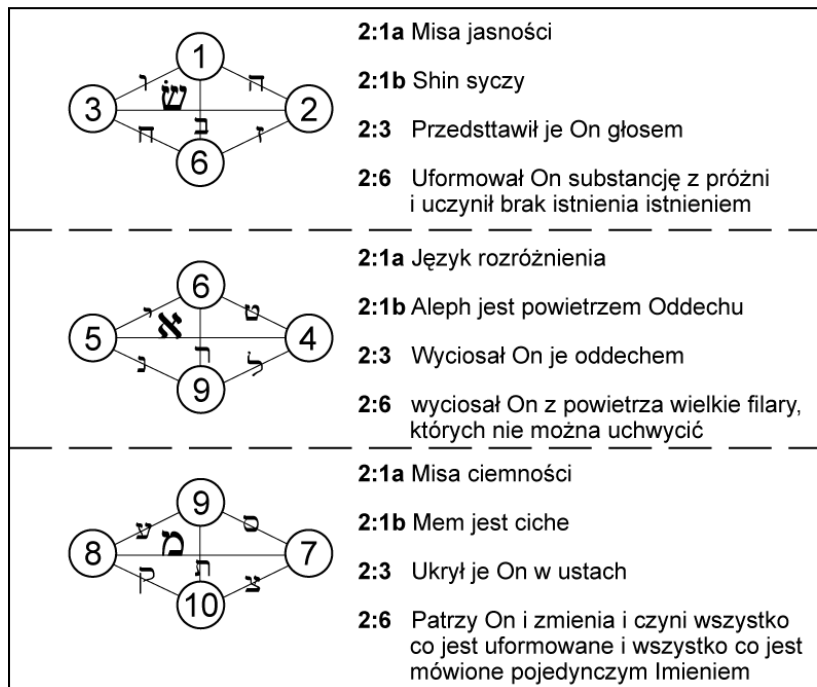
1
3 ו ש ה 2
ב
ח ז
6

**2:1a** Misa jasności

**2:1b** Shin syczy

**2:3** Przedsttawił je On głosem

**2:6** Uformował On substancję z próżni i uczynił brak istnienia istnieniem

6
5 י א ט 4
ה
נ ל
9

**2:1a** Język rozróżnienia

**2:1b** Aleph jest powietrzem Oddechu

**2:3** Wyciosał On je oddechem

**2:6** wyciosał On z powietrza wielkie filary, których nie można uchwycić

9
8 ע מ ס 7
ת
ק צ
10

**2:1a** Misa ciemności

**2:1b** Mem jest ciche

**2:3** Ukrył je On w ustach

**2:6** Patrzy On i zmienia i czyni wszystko co jest uformowane i wszystko co jest mówione pojedynczym Imieniem